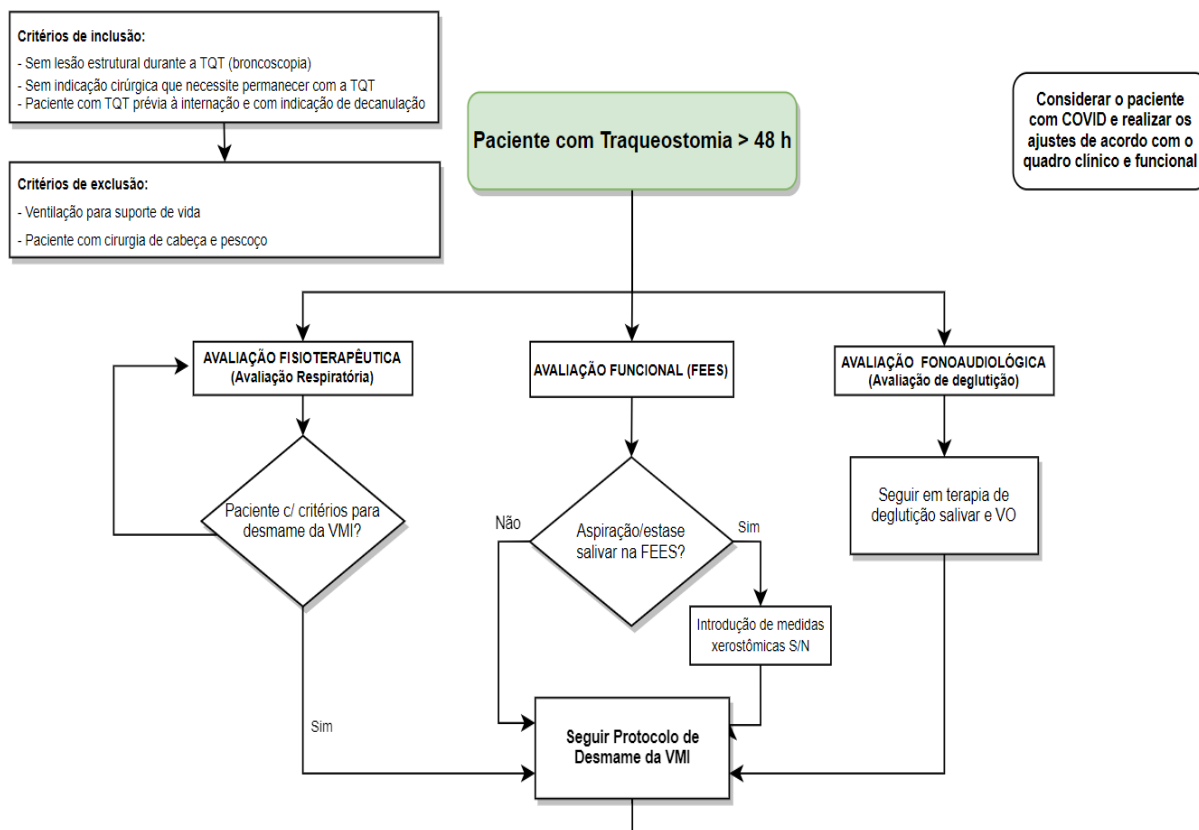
Critérios de inclusão:

- Sem lesão estrutural durante a TQT (broncoscopia)
- Sem indicação cirúrgica que necessite permanecer com a TQT
- Paciente com TQT prévia à internação e com indicação de decanulação

Critérios de exclusão:

- Ventilação para suporte de vida
- Paciente com cirurgia de cabeça e pescoço

Paciente com Traqueostomia > 48 h

Considerar o paciente com COVID e realizar os ajustes de acordo com o quadro clínico e funcional

AVALIAÇÃO FISIOTERAPÊUTICA (Avaliação Respiratória)

AVALIAÇÃO FUNCIONAL (FEES)

AVALIAÇÃO FONOAUDIOLÓGICA (Avaliação de deglutição)

Paciente c/ critérios para desmame da VMI?

Não

Aspiração/estase salivar na FEES?

Sim

Seguir em terapia de deglutição salivar e VO

Introdução de medidas xerostômicas S/N

Sim

Seguir Protocolo de Desmame da VMI